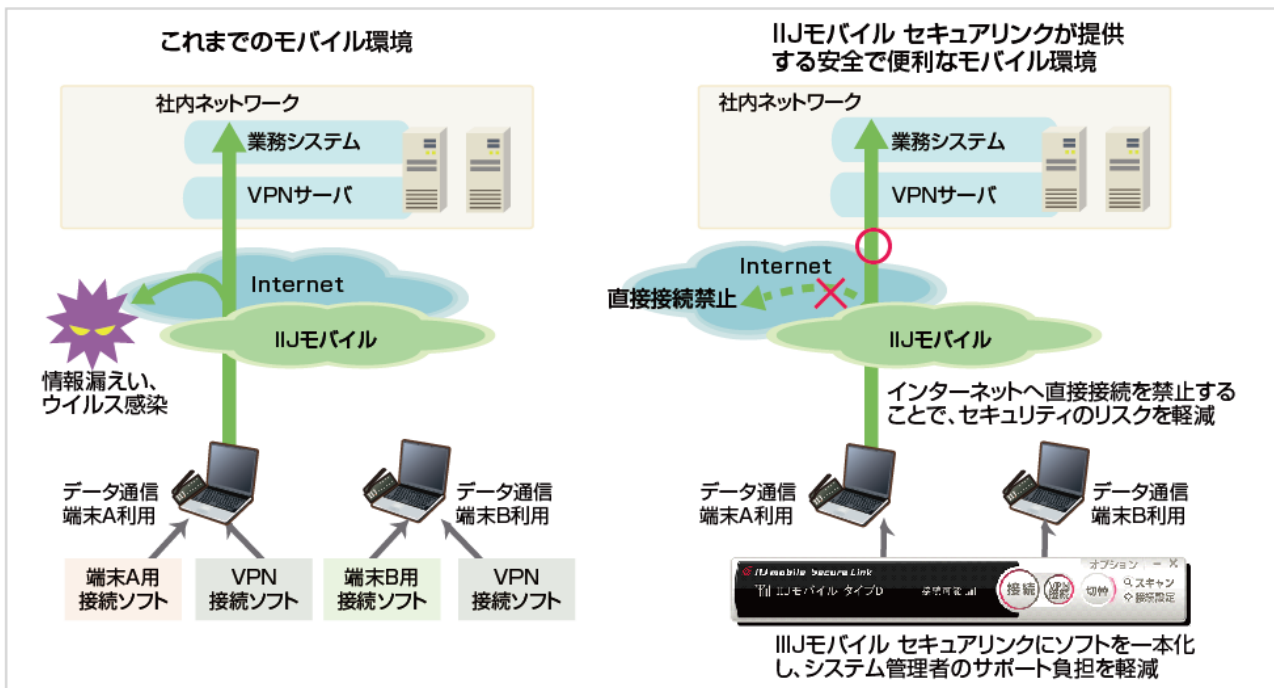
これまでのモバイル環境

社内ネットワーク

業務システム

VPNサーバ

Internet

IIJモバイル

情報漏えい、ウイルス感染

データ通信端末A利用

データ通信端末B利用

端末A用接続ソフト

VPN接続ソフト

端末B用接続ソフト

VPN接続ソフト

IIJモバイル セキュアリンクが提供する安全で便利なモバイル環境

社内ネットワーク

業務システム

VPNサーバ

Internet

直接接続禁止

IIJモバイル

インターネットへ直接接続を禁止することで、セキュリティのリスクを軽減

データ通信端末A利用

データ通信端末B利用

IIJ mobile Secure Link

オプション − ×

IIJモバイル タイプD

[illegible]

接続

VPN接続

切断

スキャン

接続設定

IIJモバイル セキュアリンクにソフトを一本化し、システム管理者のサポート負担を軽減